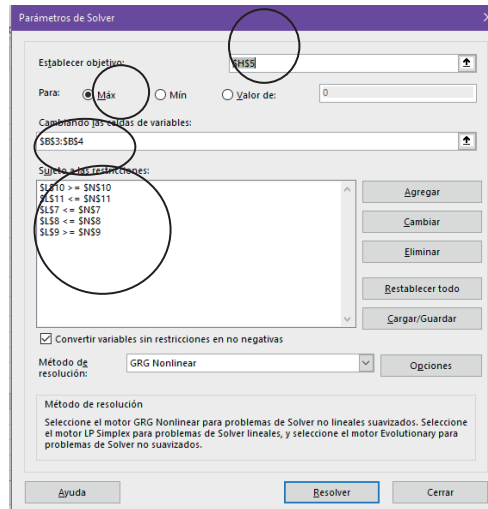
Parámetros de Solver

Establecer objetivo: $H$5

Para: Máx Mín Valor de: 0

Cambiando las celdas de variables:
$B$3:$B$4

Sujeto a las restricciones:
$L$10 >= $N$10
$L$11 <= $N$11
$L$7 <= $N$7
$L$8 <= $N$8
$L$9 >= $N$9

Agregar
Cambiar
Eliminar
Restablecer todo
Cargar/Guardar

Convertir variables sin restricciones en no negativas

Método de resolución: GRG Nonlinear
Opciones

Método de resolución
Seleccione el motor GRG Nonlinear para problemas de Solver no lineales suavizados. Seleccione el motor LP Simplex para problemas de Solver lineales, y seleccione el motor Evolutionary para problemas de Solver no suavizados.

Ayuda
Resolver
Cerrar